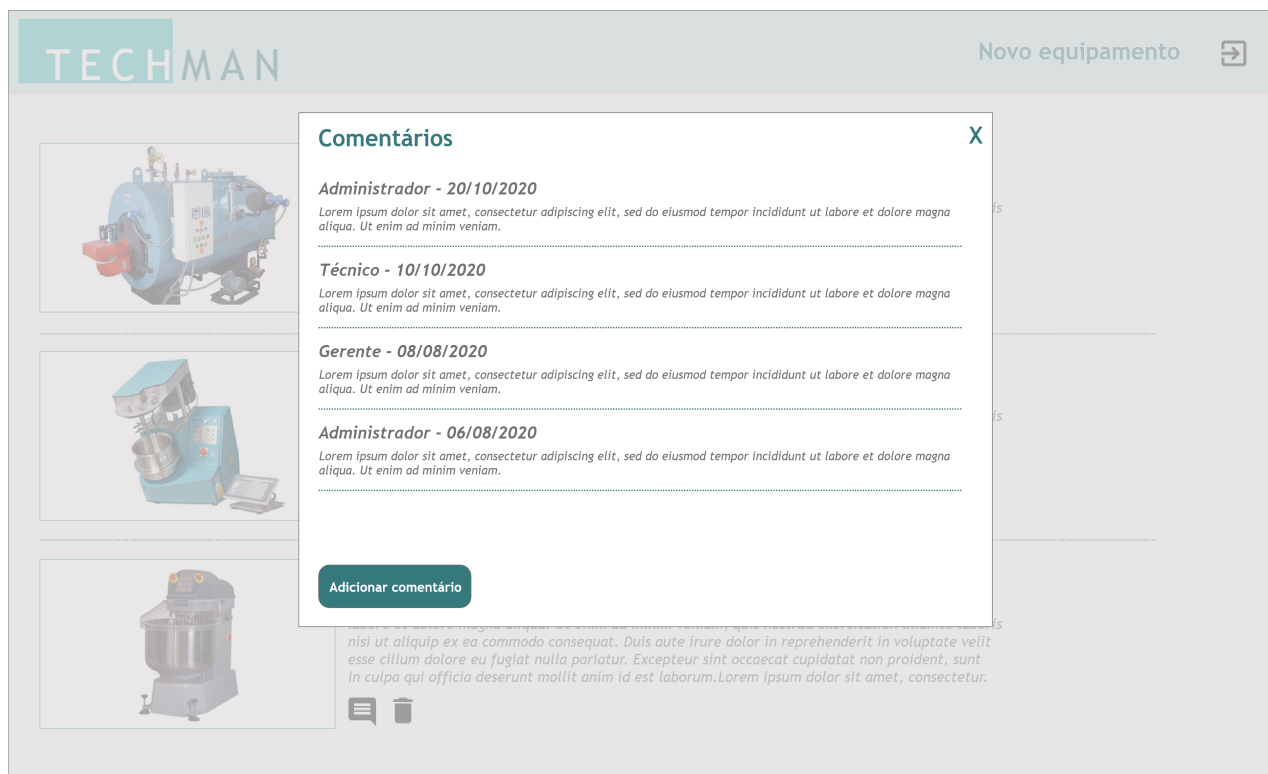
TECHMAN

Novo equipamento

Comentários

X

Administrador - 20/10/2020

Lorem ipsum dolor sit amet, consectetur adipiscing elit, sed do eiusmod tempor incididunt ut labore et dolore magna aliqua. Ut enim ad minim veniam.

Técnico - 10/10/2020

Lorem ipsum dolor sit amet, consectetur adipiscing elit, sed do eiusmod tempor incididunt ut labore et dolore magna aliqua. Ut enim ad minim veniam.

Gerente - 08/08/2020

Lorem ipsum dolor sit amet, consectetur adipiscing elit, sed do eiusmod tempor incididunt ut labore et dolore magna aliqua. Ut enim ad minim veniam.

Administrador - 06/08/2020

Lorem ipsum dolor sit amet, consectetur adipiscing elit, sed do eiusmod tempor incididunt ut labore et dolore magna aliqua. Ut enim ad minim veniam.

Adicionar comentário

is

is

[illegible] nisi ut aliquip ex ea commodo consequat. Duis aute irure dolor in reprehenderit in voluptate velit esse cillum dolore eu fugiat nulla pariatur. Excepteur sint occaecat cupidatat non proident, sunt in culpa qui officia deserunt mollit anim id est laborum.Lorem ipsum dolor sit amet, consectetur.